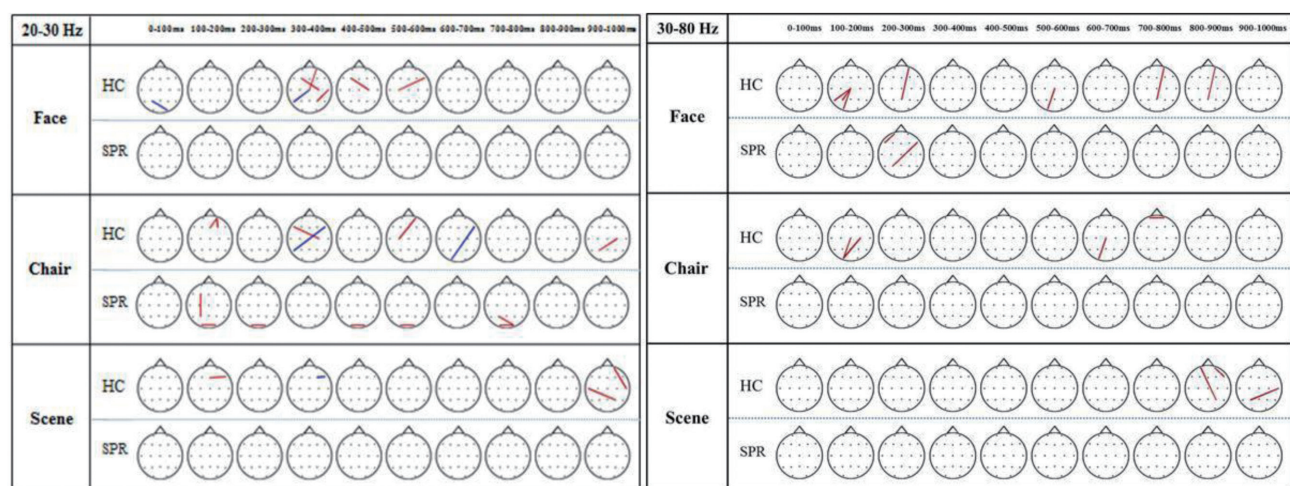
| 20-30 Hz | | 0-100ms | 100-200ms | 200-300ms | 300-400ms | 400-500ms | 500-600ms | 600-700ms | 700-800ms | 800-900ms | 900-1000ms |
|---|---|---|---|---|---|---|---|---|---|---|---|
| Face | HC | | | | | | | | | | |
| | SPR | | | | | | | | | | |
| Chair | HC | | | | | | | | | | |
| | SPR | | | | | | | | | | |
| Scene | HC | | | | | | | | | | |
| | SPR | | | | | | | | | | |

| 30-80 Hz | | 0-100ms | 100-200ms | 200-300ms | 300-400ms | 400-500ms | 500-600ms | 600-700ms | 700-800ms | 800-900ms | 900-1000ms |
|---|---|---|---|---|---|---|---|---|---|---|---|
| Face | HC | | | | | | | | | | |
| | SPR | | | | | | | | | | |
| Chair | HC | | | | | | | | | | |
| | SPR | | | | | | | | | | |
| Scene | HC | | | | | | | | | | |
| | SPR | | | | | | | | | | |